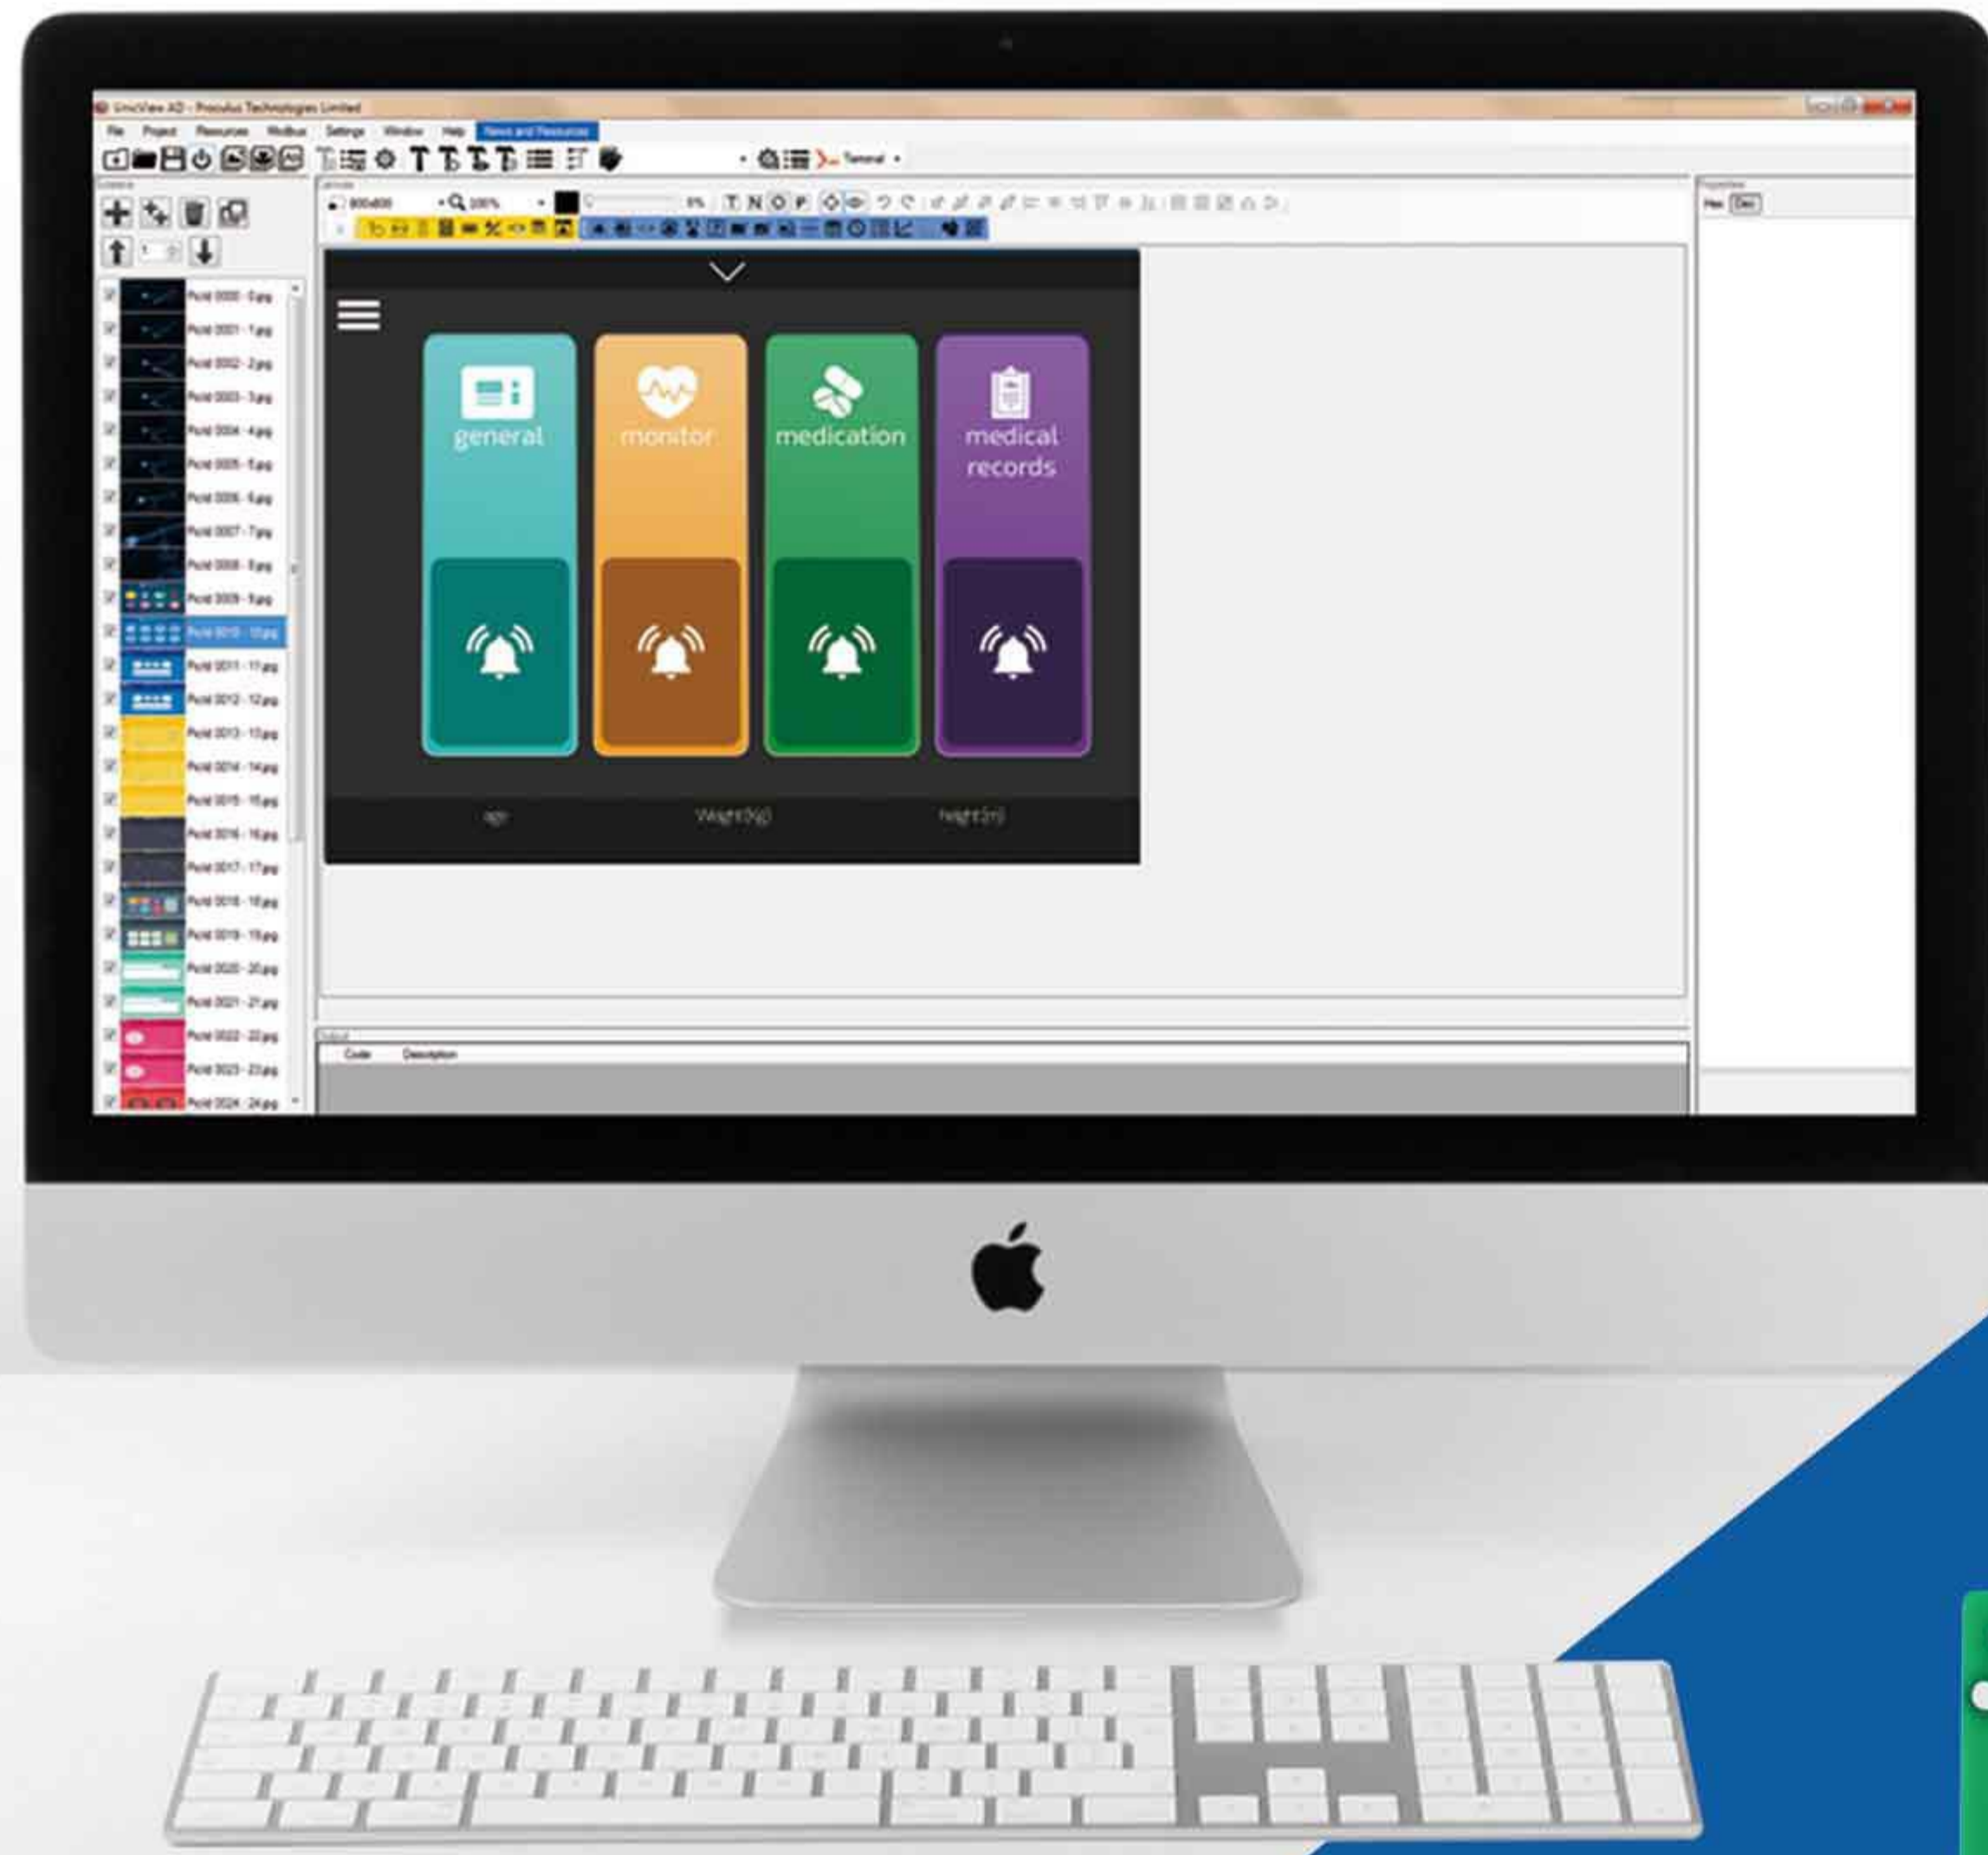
UnicView AD - Proculus Technologies Limited

File Project Resources Modbus Settings Window Help News and Resources

Terminal

800x600 100%

general

monitor

medication

medical records

age

Weight(kg)

height(m)

Pic id 0000 - 0.jpg
Pic id 0001 - 1.jpg
Pic id 0002 - 2.jpg
Pic id 0003 - 3.jpg
Pic id 0004 - 4.jpg
Pic id 0005 - 5.jpg
Pic id 0006 - 6.jpg
Pic id 0007 - 7.jpg
Pic id 0008 - 8.jpg
Pic id 0009 - 9.jpg
Pic id 0010 - 10.jpg
Pic id 0011 - 11.jpg
Pic id 0012 - 12.jpg
Pic id 0013 - 13.jpg
Pic id 0014 - 14.jpg
Pic id 0015 - 15.jpg
Pic id 0016 - 16.jpg
Pic id 0017 - 17.jpg
Pic id 0018 - 18.jpg
Pic id 0019 - 19.jpg
Pic id 0020 - 20.jpg
Pic id 0021 - 21.jpg
Pic id 0022 - 22.jpg
Pic id 0023 - 23.jpg
Pic id 0024 - 24.jpg

Code Description

Hex Dec